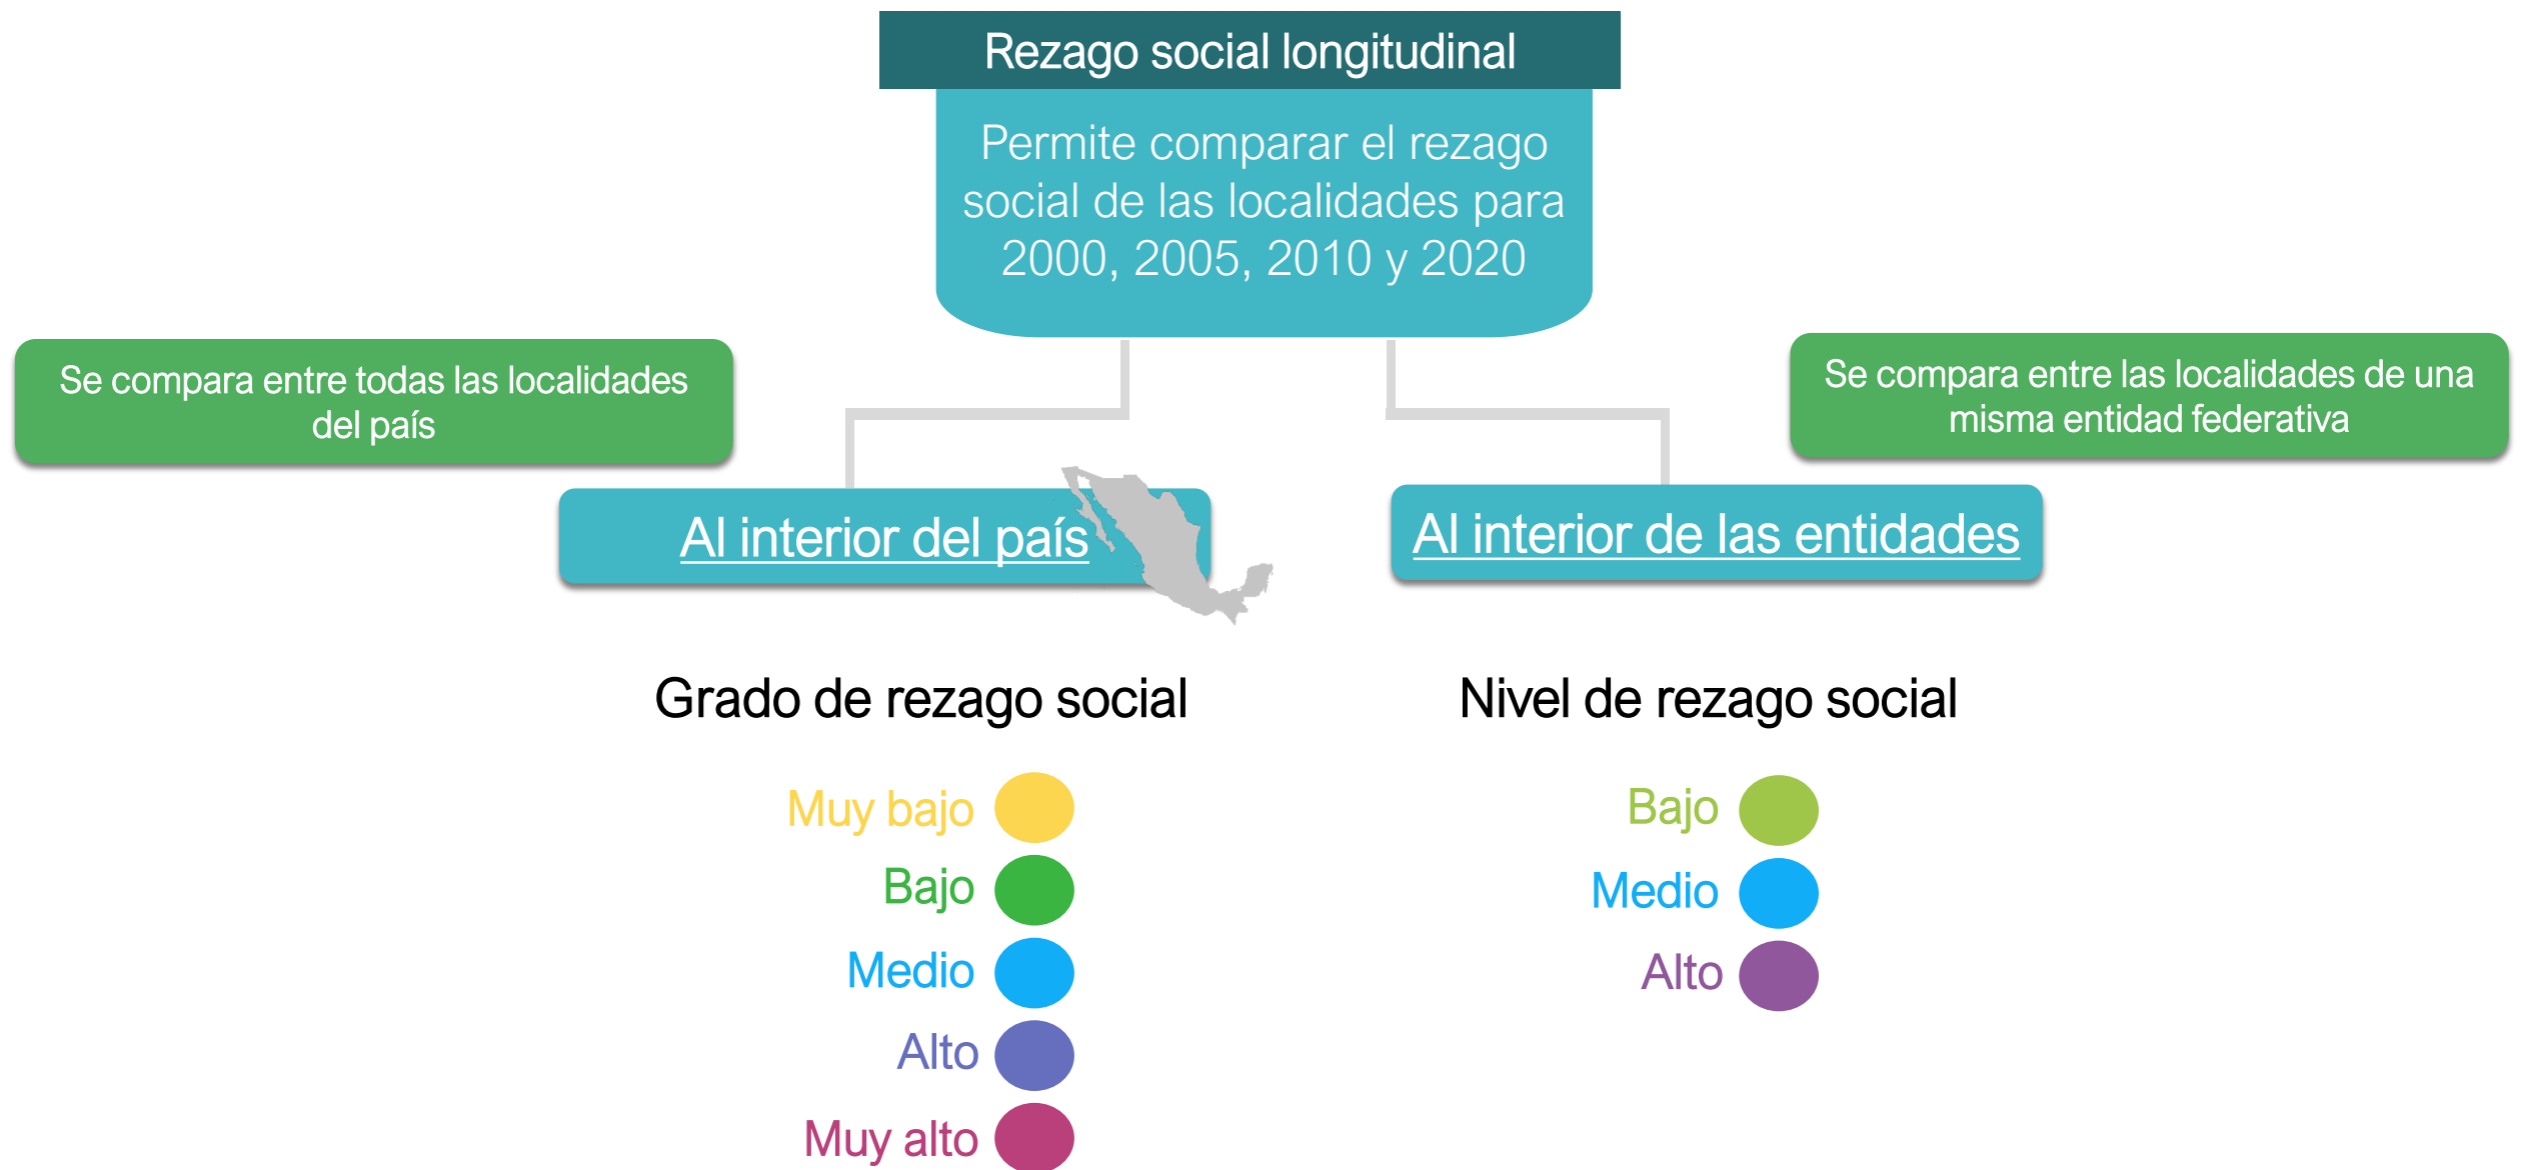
Rezago social longitudinal

Permite comparar el rezago social de las localidades para 2000, 2005, 2010 y 2020

Se compara entre todas las localidades del país

Se compara entre las localidades de una misma entidad federativa

Al interior del país

Al interior de las entidades

Grado de rezago social

Muy bajo
Bajo
Medio
Alto
Muy alto

Nivel de rezago social

Bajo
Medio
Alto